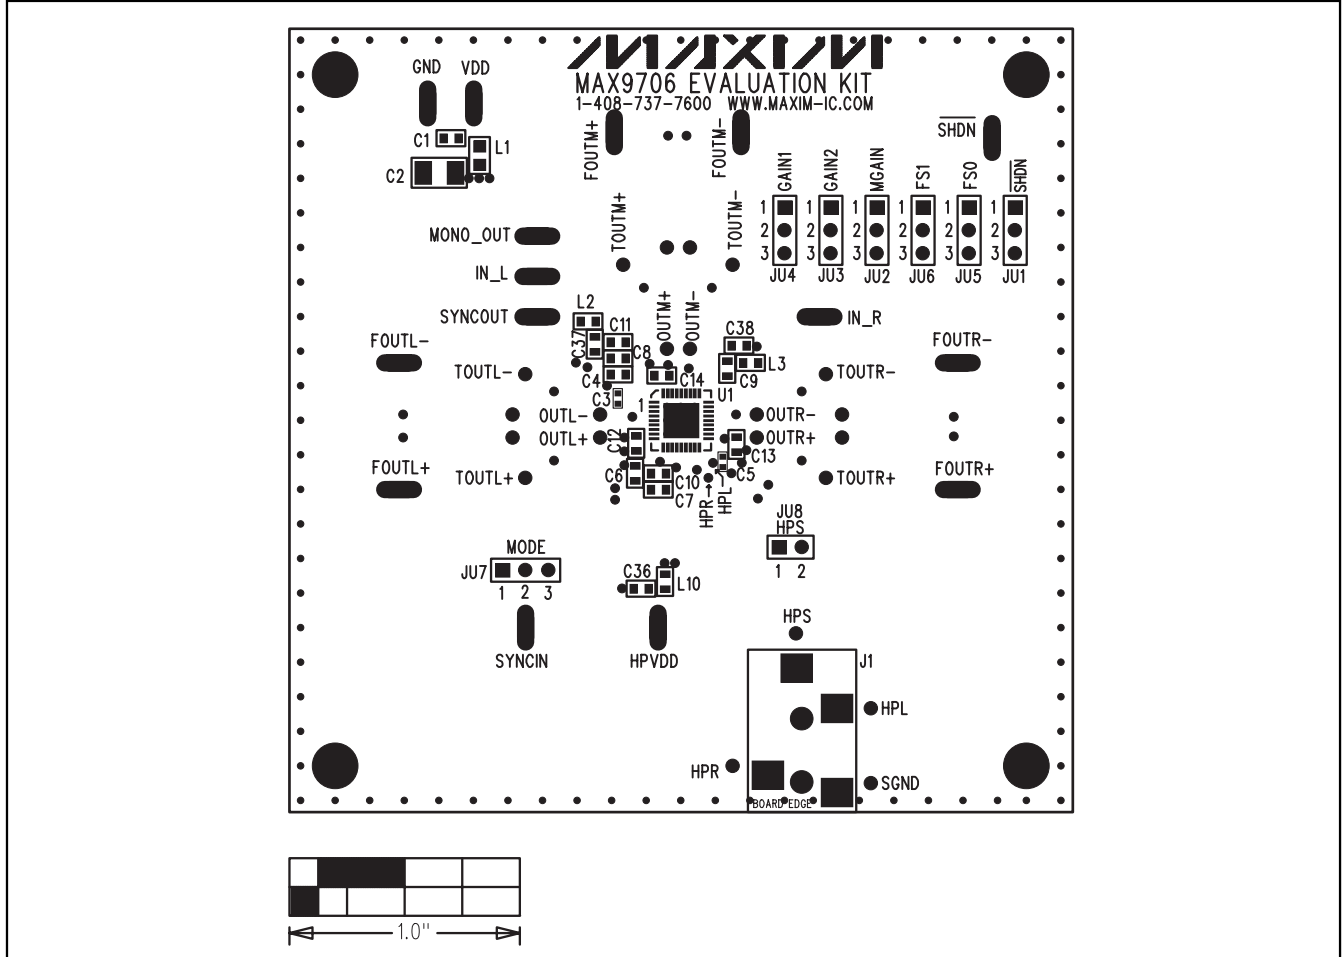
MAXIM
MAX9706 EVALUATION KIT
1-408-737-7600 WWW.MAXIM-IC.COM

GND VDD
C1 L1
C2

FOUTM+ FOUTM-
$\overline{SHDN}$

GAIN1 GAIN2 MGAIN FS1 FS0 $\overline{SHDN}$
1 2 3 1 2 3 1 2 3 1 2 3 1 2 3 1 2 3
JU4 JU3 JU2 JU6 JU5 JU1

MONO_OUT
TOUTM+ TOUTM-
IN_L
SYNCOUT
L2
C11
OUTM+ OUTM-
C38
IN_R
C37
C8
FOUTL-
FOUTR-
TOUTL-
C4
C14
C9
L3
TOUTR-
C3
U1
1
OUTL-
OUTR-
OUTL+
OUTR+
C12
C13
C5
C6
C10
C7
HPR
HPL
FOUTL+
FOUTR+
TOUTL+
TOUTR+
JU8
HPS
1 2
MODE
JU7
1 2 3
C36
L10
HPS
SYNCIN
HPVDD
J1
HPL
HPR
SGND
BOARD EDGE

1.0"